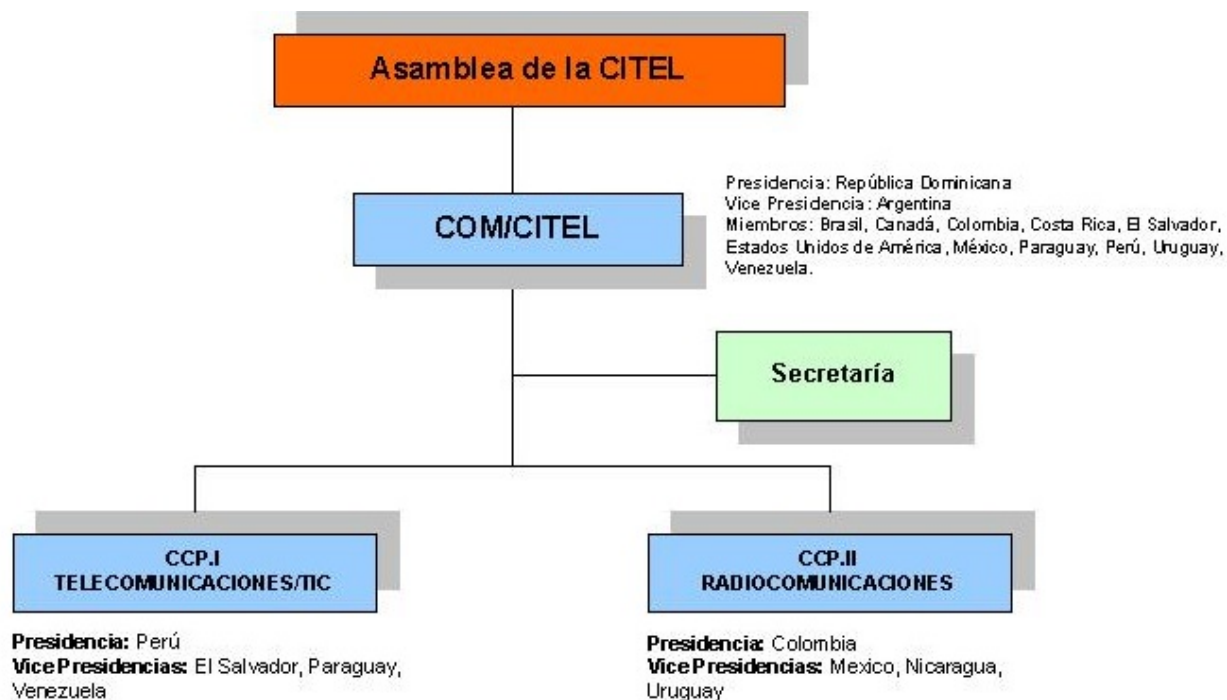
Asamblea de la CITEL

COM/CITEL

Presidencia: República Dominicana
Vice Presidencia: Argentina
Miembros: Brasil, Canadá, Colombia, Costa Rica, El Salvador, Estados Unidos de América, México, Paraguay, Perú, Uruguay, Venezuela.

Secretaría

CCP.I
TELECOMUNICACIONES/TIC

Presidencia: Perú
Vice Presidencias: El Salvador, Paraguay, Venezuela

CCP.II
RADIOCOMUNICACIONES

Presidencia: Colombia
Vice Presidencias: Mexico, Nicaragua, Uruguay